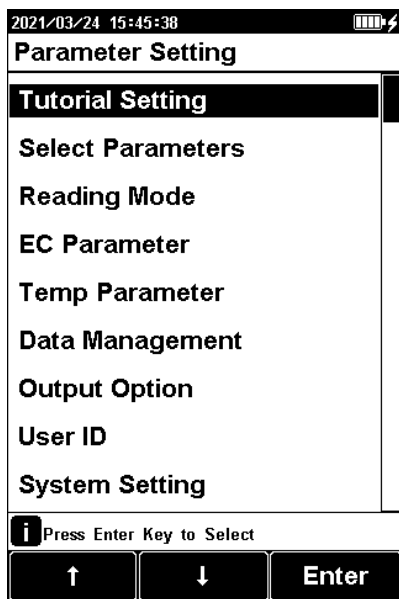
2021/03/24 15:45:38

Parameter Setting

Tutorial Setting

Select Parameters

Reading Mode

EC Parameter

Temp Parameter

Data Management

Output Option

User ID

System Setting

i Press Enter Key to Select

↑ ↓ Enter